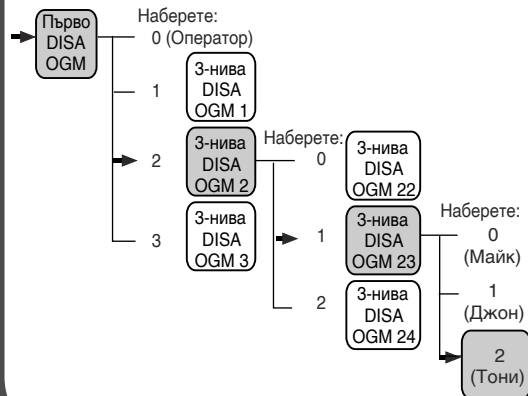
Първо DISA OGM

Наберете:
0 (Оператор)
1
2
3

3-нива DISA OGM 1
3-нива DISA OGM 2
3-нива DISA OGM 3

Наберете:
0
1
2

3-нива DISA OGM 22
3-нива DISA OGM 23
3-нива DISA OGM 24

Наберете:
0 (Майк)
1 (Джон)
2 (Тони)